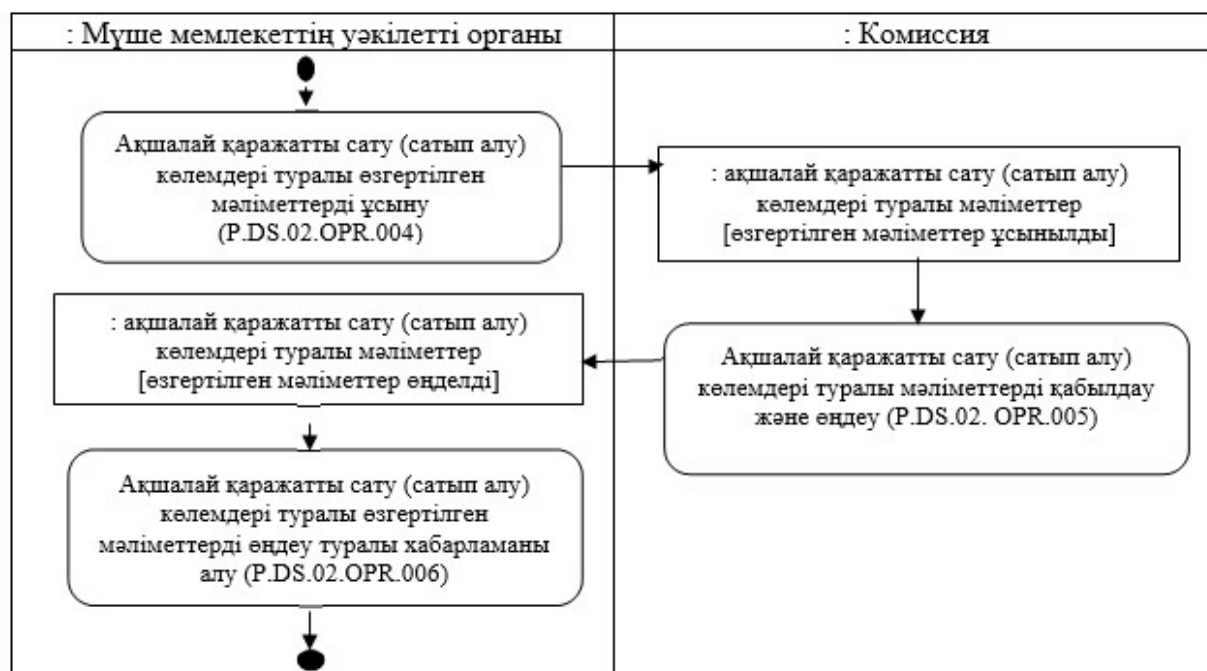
| : Мүше мемлекеттің уәкілетті органы | : Комиссия |
|---|---|

Ақшалай қаражатты сату (сатып алу) көлемдері туралы өзгертілген мәліметтерді ұсыну (P.DS.02.OPR.004)

: ақшалай қаражатты сату (сатып алу) көлемдері туралы мәліметтер [өзгертілген мәліметтер ұсынылды]

Ақшалай қаражатты сату (сатып алу) көлемдері туралы мәліметтерді қабылдау және өңдеу (P.DS.02. OPR.005)

: ақшалай қаражатты сату (сатып алу) көлемдері туралы мәліметтер [өзгертілген мәліметтер өңделді]

Ақшалай қаражатты сату (сатып алу) көлемдері туралы өзгертілген мәліметтерді өңдеу туралы хабарламаны алу (P.DS.02.OPR.006)